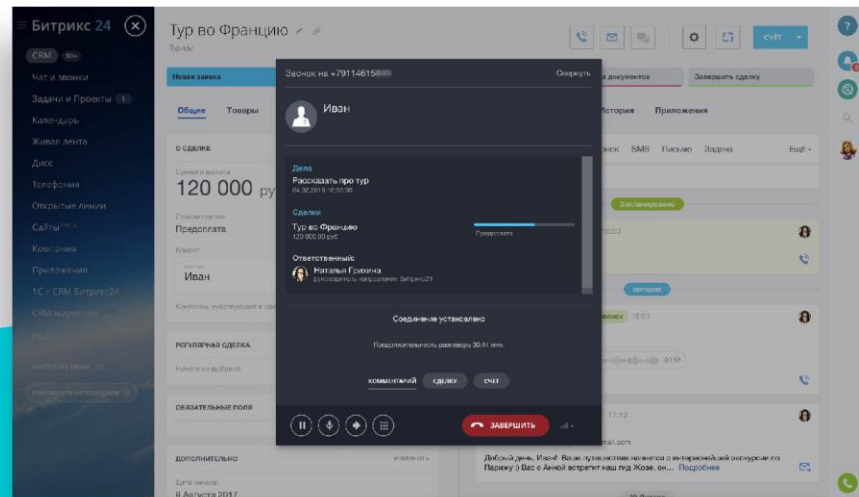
Битрикс 24
CRM 50+
Чат и звонки
Задачи и Проекты 1
Календарь
Живая лента
Диск
Телефония
Открытые линии
Сайты
Компания
Приложения
1С + CRM Битрикс24
CRM маркетинг

Тур во Францию
Туры

СЧЁТ

Новая заявка
документов
Завершить сделку

Общие
Товары
История
Приложения

О СДЕЛКЕ
Сумма и валюта
120 000 ру
Стадия сделки
Предоплата
Клиент
Иван
Компании, участвующие в сделке

РЕГУЛЯРНАЯ СДЕЛКА
Ничего не выбрано

ОБЯЗАТЕЛЬНЫЕ ПОЛЯ

ДОПОЛНИТЕЛЬНО
изменить
Дата начала
9 Августа 2017

Звонок на +79114615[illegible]
Свернуть
Иван
Дела
Рассказать про тур
04.08.2016 16:00:00
Сделки
Тур во Францию
120 000.00 руб.
Предоплата
Ответственный
Наталья Грихина
руководитель направления Битрикс24
Соединение установлено
Продолжительность разговора 00:41 мин.
КОММЕНТАРИЙ
СДЕЛКУ
СЧЁТ
ЗАВЕРШИТЬ

Звонок
SMS
Письмо
Задача
Ещё
Запланировано
сегодня
17:13
Добрый день, Иван! Ваше путешествие начнется с интереснейшей экскурсии по Парижу :) Вас с Анной встретит наш гид Жозе. он... Подробнее